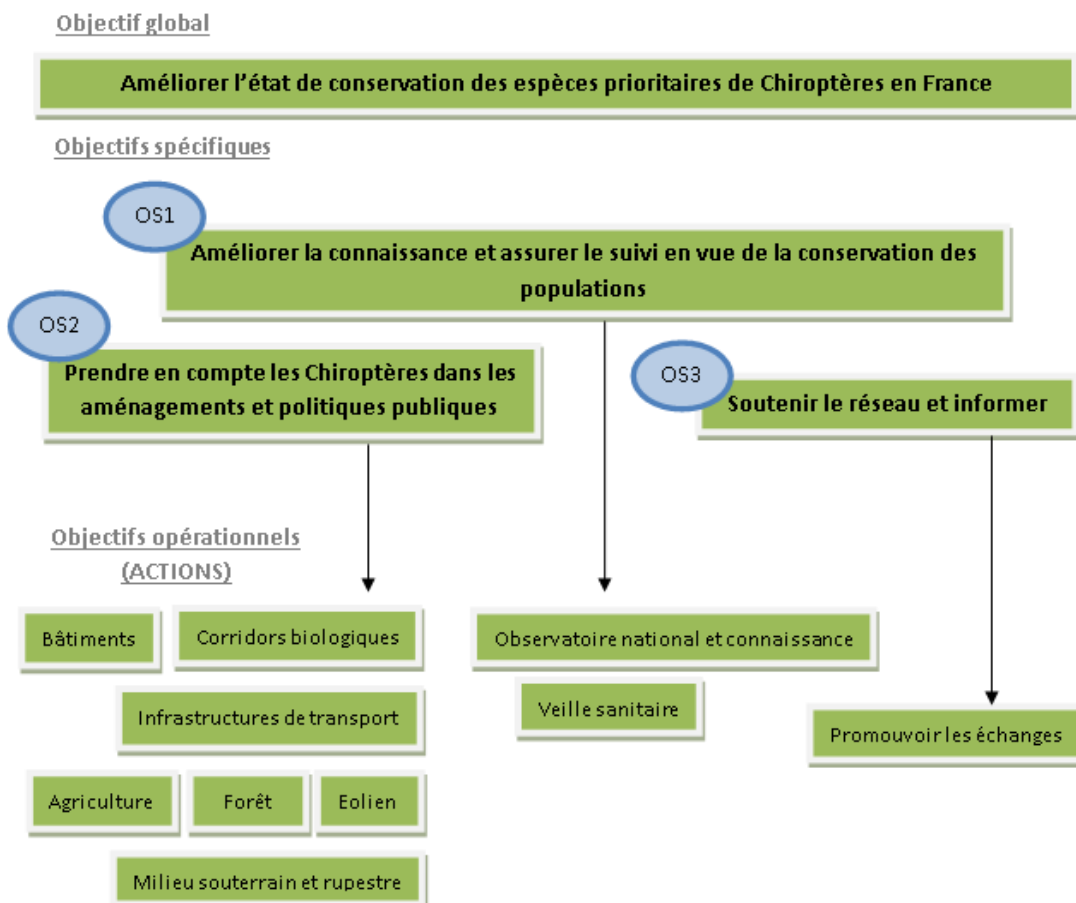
Objectif global

Améliorer l'état de conservation des espèces prioritaires de Chiroptères en France

Objectifs spécifiques

OS1

Améliorer la connaissance et assurer le suivi en vue de la conservation des populations

OS2

Prendre en compte les Chiroptères dans les aménagements et politiques publiques

OS3

Soutenir le réseau et informer

Objectifs opérationnels (ACTIONS)

Bâtiments

Corridors biologiques

Infrastructures de transport

Agriculture

Forêt

Eolien

Milieu souterrain et rupestre

Observatoire national et connaissance

Veille sanitaire

Promouvoir les échanges